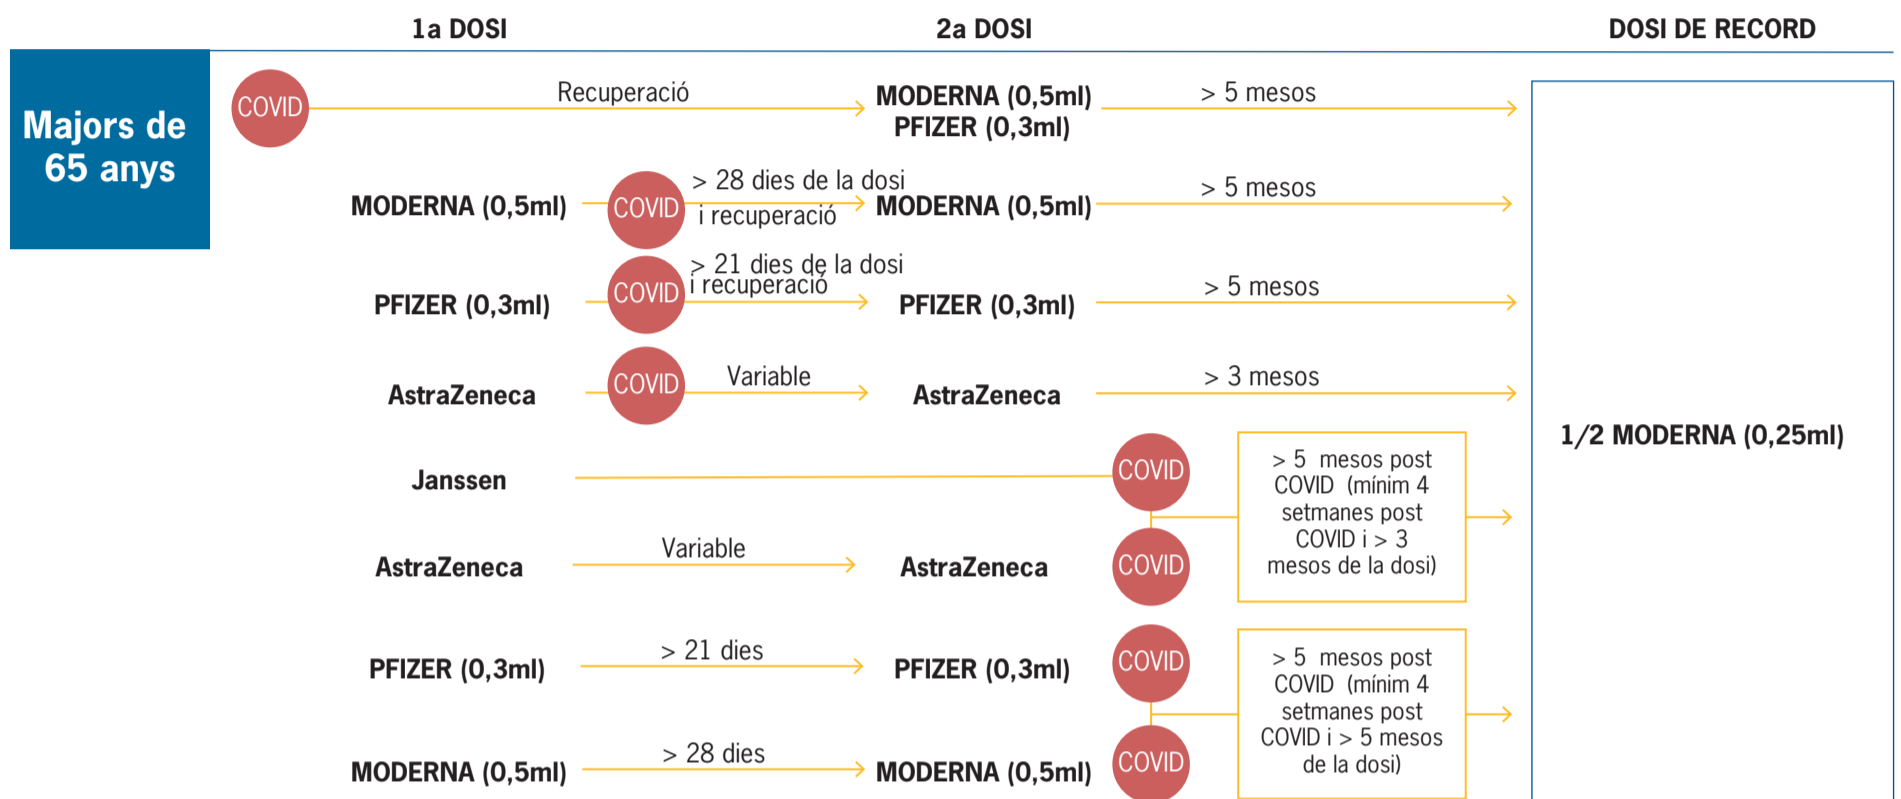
1a DOSI

2a DOSI

DOSI DE RECORD

Majors de 65 anys

COVID

Recuperació

MODERNA (0,5ml)
PFIZER (0,3ml)

> 5 mesos

MODERNA (0,5ml)

COVID

> 28 dies de la dosi i recuperació

MODERNA (0,5ml)

> 5 mesos

PFIZER (0,3ml)

COVID

> 21 dies de la dosi i recuperació

PFIZER (0,3ml)

> 5 mesos

AstraZeneca

COVID

Variable

AstraZeneca

> 3 mesos

1/2 MODERNA (0,25ml)

Janssen

COVID

> 5 mesos post COVID (mínim 4 setmanes post COVID i > 3 mesos de la dosi)

AstraZeneca

Variable

AstraZeneca

COVID

PFIZER (0,3ml)

> 21 dies

PFIZER (0,3ml)

COVID

> 5 mesos post COVID (mínim 4 setmanes post COVID i > 5 mesos de la dosi)

MODERNA (0,5ml)

> 28 dies

MODERNA (0,5ml)

COVID